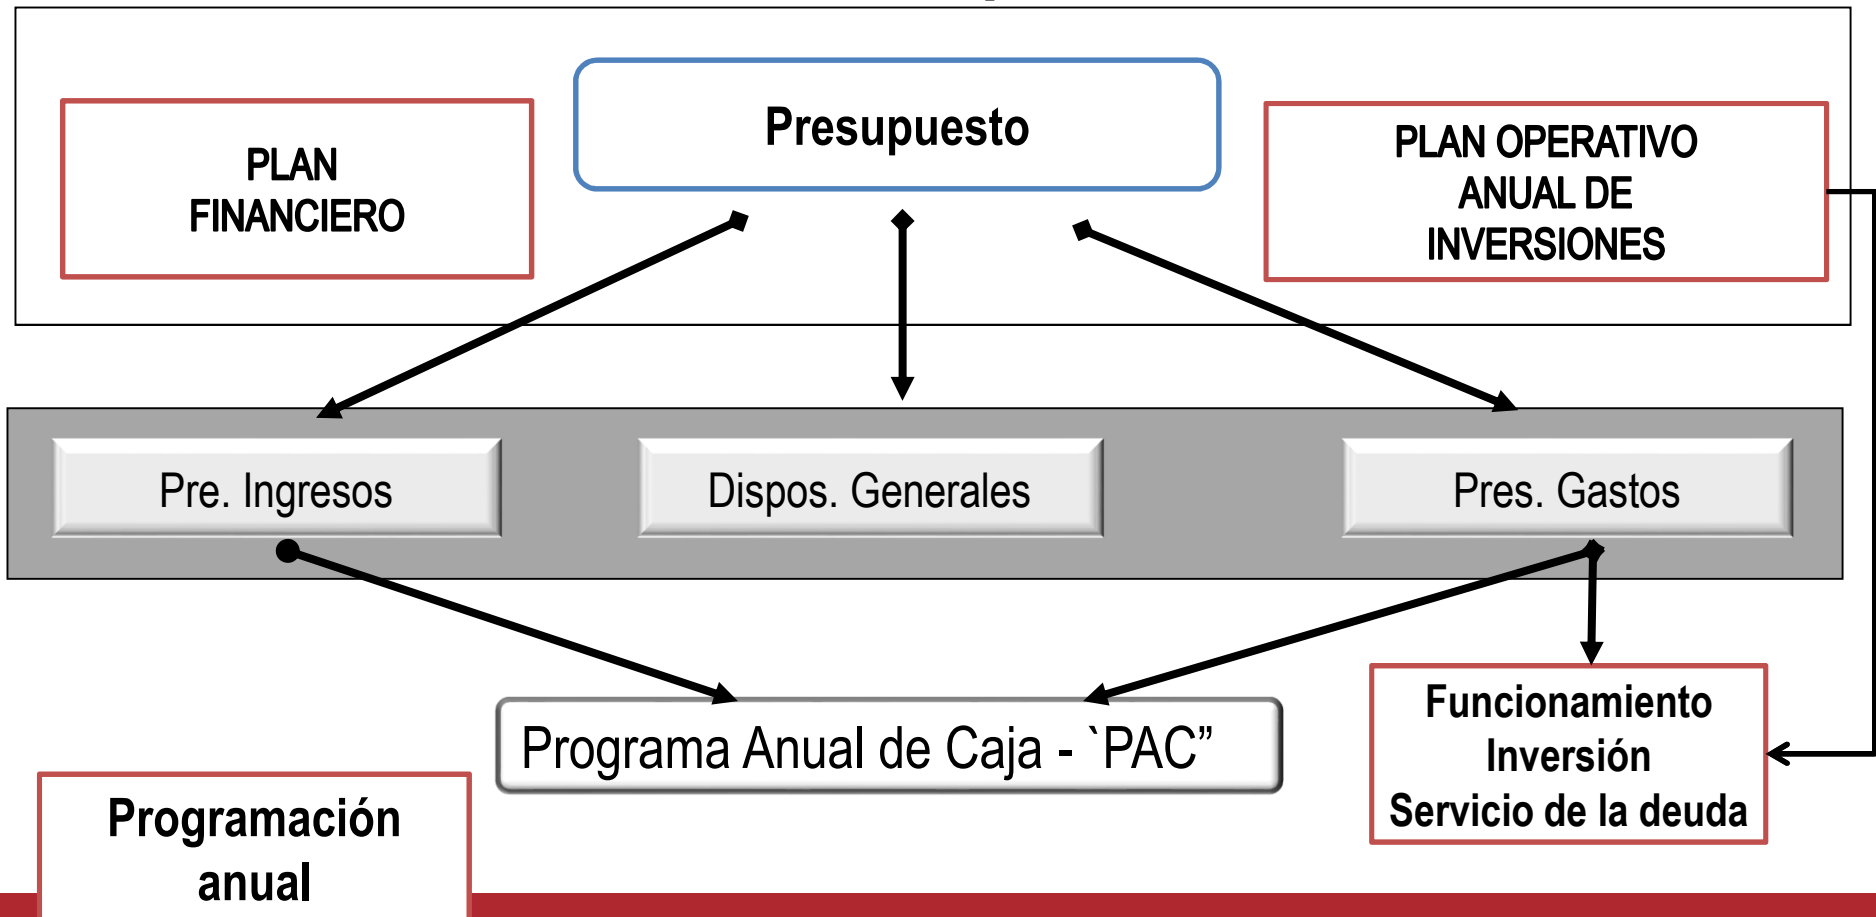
PLAN FINANCIERO

Presupuesto

PLAN OPERATIVO ANUAL DE INVERSIONES

Pre. Ingresos

Dispos. Generales

Pres. Gastos

Programa Anual de Caja - `PAC”

Funcionamiento
Inversión
Servicio de la deuda

Programación anual